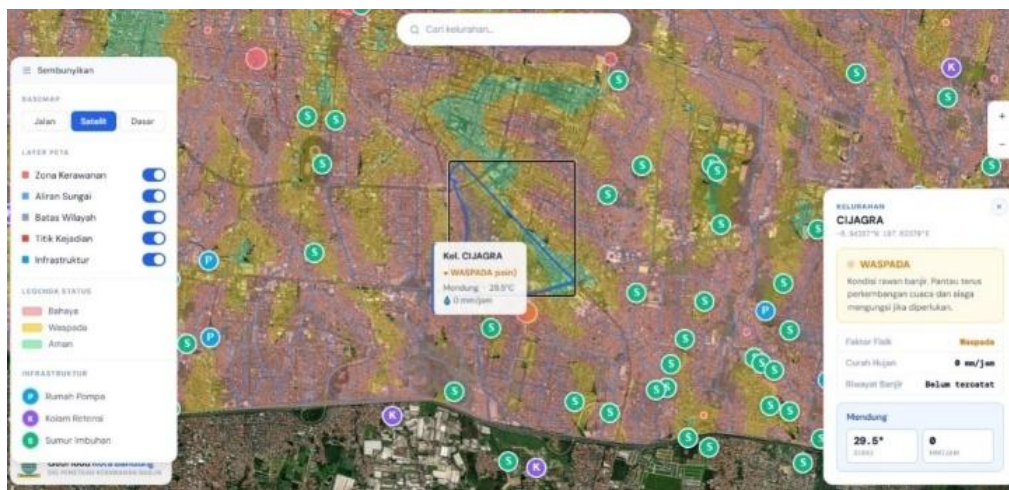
Cari kelurahan...

Sembunyikan

BASEMAP
Jalan
Satelit
Dasar

LAYER PETA
Zona Kerawanan
Aliran Sungai
Batas Wilayah
Titik Kejadian
Infrastruktur

LEGENDA STATUS
Bahaya
Waspada
Aman

INFRASTRUKTUR
Rumah Pompa
Kolam Retensi
Sumur Imbuhan

Kel. CIJAGRA
• WASPADA (poin)
Mendung · 29.5°C
0 mm/jam

KELURAHAN
CIJAGRA
-6.94357°S 107.63379°E

WASPADA
Kondisi rawan banjir. Pantau terus perkembangan cuaca dan siaga mengungsi jika diperlukan.

Faktor Fisik Waspada
Curah Hujan 0 mm/jam
Riwayat Banjir Belum tercatat

Mendung
29.5°
SUHU
0
MM/JAM

Geoflood Kota Bandung
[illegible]

+
−